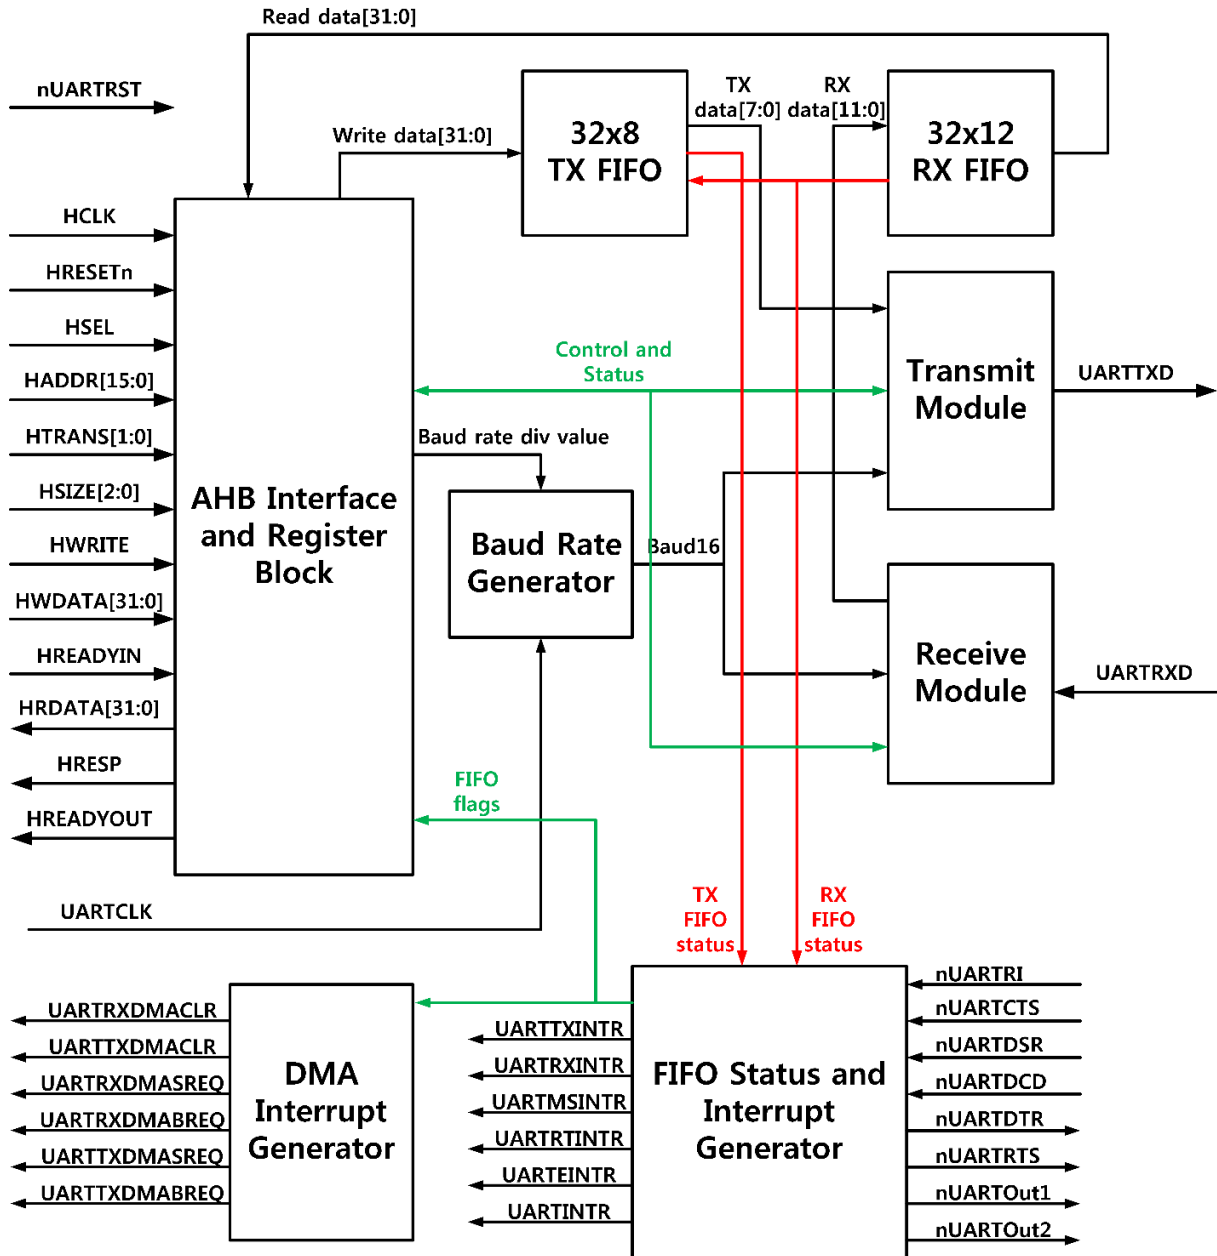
Read data[31:0]

nUARTRST

Write data[31:0]

32x8
TX FIFO

TX
data[7:0]

RX
data[11:0]

32x12
RX FIFO

HCLK

HRESETn

HSEL

HADDR[15:0]

HTRANS[1:0]

HSIZE[2:0]

HWRITE

HWDATA[31:0]

HREADYIN

HRDATA[31:0]

HRESP

HREADYOUT

AHB Interface and Register Block

Control and Status

Transmit Module

UARTTXD

Baud rate div value

Baud Rate Generator

Baud16

Receive Module

UARTRXD

FIFO flags

UARTCLK

TX FIFO status

RX FIFO status

UARTRXDMACLR

UARTTXDMACLR

UARTRXDMASREQ

UARTRXDMABREQ

UARTTXDMASREQ

UARTTXDMABREQ

DMA Interrupt Generator

UARTTXINTR

UARTRXINTR

UARTMSINTR

UARTRTINTR

UARTEINTR

UARTINTR

FIFO Status and Interrupt Generator

nUARTRI

nUARTCTS

nUARTDSR

nUARTDCD

nUARTDTR

nUARTRTS

nUARTOut1

nUARTOut2